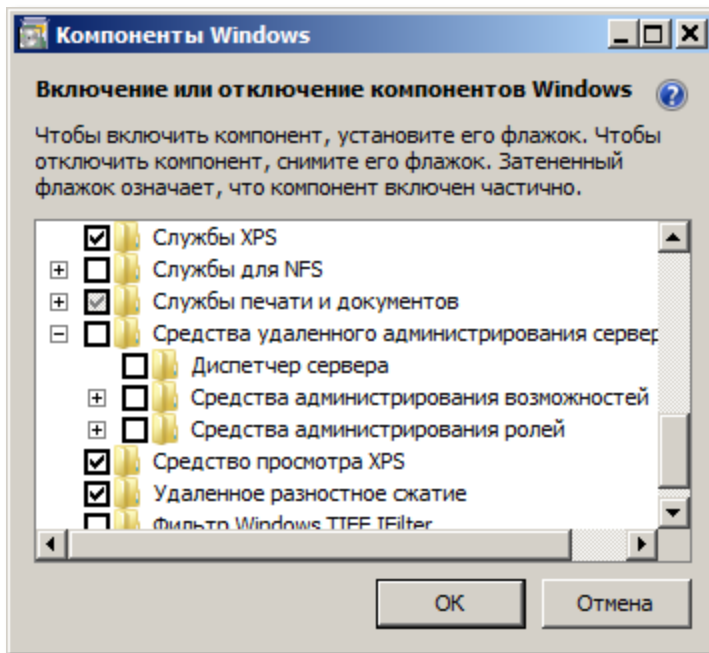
Компоненты Windows

Включение или отключение компонентов Windows

Чтобы включить компонент, установите его флажок. Чтобы отключить компонент, снимите его флажок. Затененный флажок означает, что компонент включен частично.

Службы XPS
Службы для NFS
Службы печати и документов
Средства удаленного администрирования сервер
Диспетчер сервера
Средства администрирования возможностей
Средства администрирования ролей
Средство просмотра XPS
Удаленное разностное сжатие
Фильтр Windows TIFF IFilter

OK
Отмена